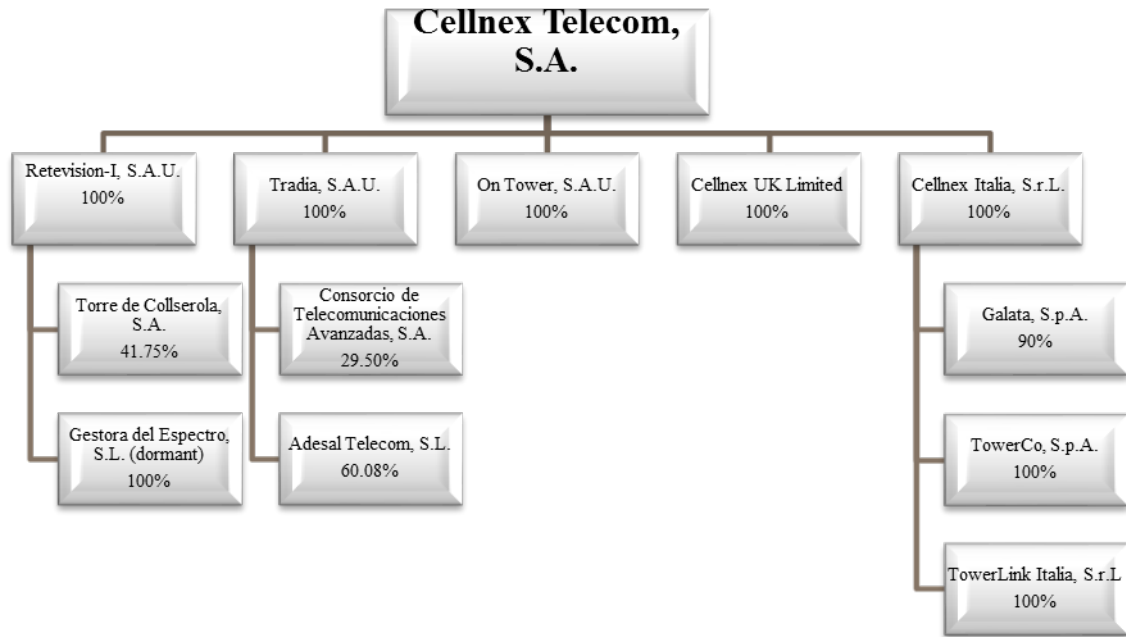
Cellnex Telecom, S.A.

Retevision-I, S.A.U.
100%

Torre de Collserola, S.A.
41.75%

Gestora del Espectro, S.L. (dormant)
100%

Tradia, S.A.U.
100%

Consorcio de Telecomunicaciones Avanzadas, S.A.
29.50%

Adesal Telecom, S.L.
60.08%

On Tower, S.A.U.
100%

Cellnex UK Limited
100%

Cellnex Italia, S.r.L.
100%

Galata, S.p.A.
90%

TowerCo, S.p.A.
100%

TowerLink Italia, S.r.L
100%